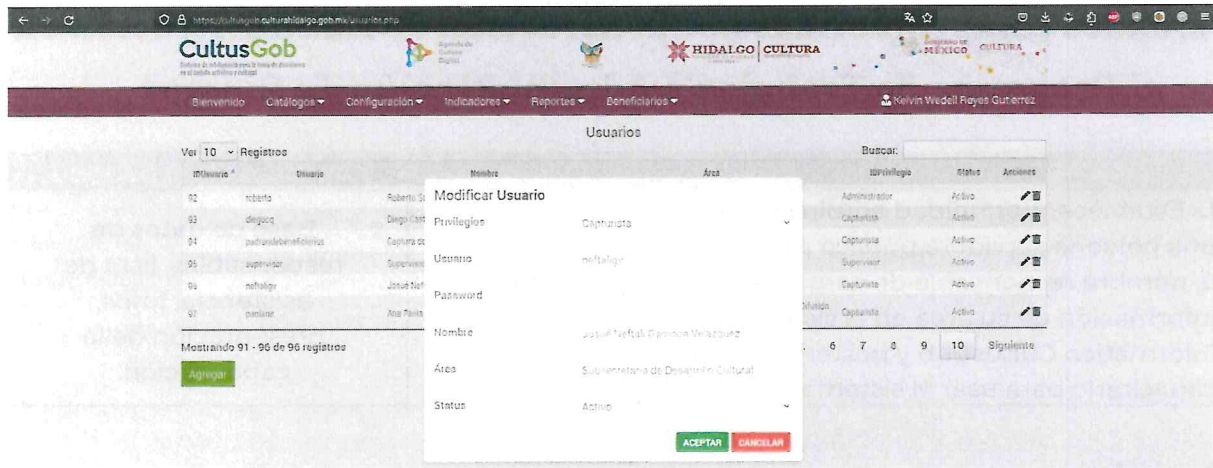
https://cultusgob.culturahidalgo.gob.mx/usuarios.php

CultusGob

Sistema de información para la toma de decisiones en el ámbito artístico y cultural

Agenda de Cultura Digital

HIDALGO | CULTURA

GOBIERNO DE MÉXICO CULTURA

Bienvenido Catálogos ▾ Configuración ▾ Indicadores ▾ Reportes ▾ Beneficiarios ▾

Kelvin Wedell Reyes Gutierrez

Usuarios

Ver 10 ▾ Registros

Buscar:

| IDUsuario | Usuario | Nombre | Área | IDPrivilegio | Status | Acciones |
|---|---|---|---|---|---|---|
| 92 | robirto | Roberto S | | Administrador | Activo | |
| 93 | diegocq | Diego Cast | | Capturista | Activo | |
| 94 | padrondebeneficiarios | Captura de | | Capturista | Activo | |
| 95 | supervisor | Supervisor | | Supervisor | Activo | |
| 96 | neftaligv | Josué Neft | | Capturista | Activo | |
| 97 | panlano | Ana Paula | Difusión | Capturista | Activo | |

Mostrando 91 - 96 de 96 registros

6 7 8 9 10 Siguiente

Agregar

Modificar Usuario

Privilegios Capturista

Usuario neftaligv

Password

Nombre Josué Neftalí Gamboa Velázquez

Área Subsecretaría de Desarrollo Cultural

Status Activo

ACEPTAR CANCELAR